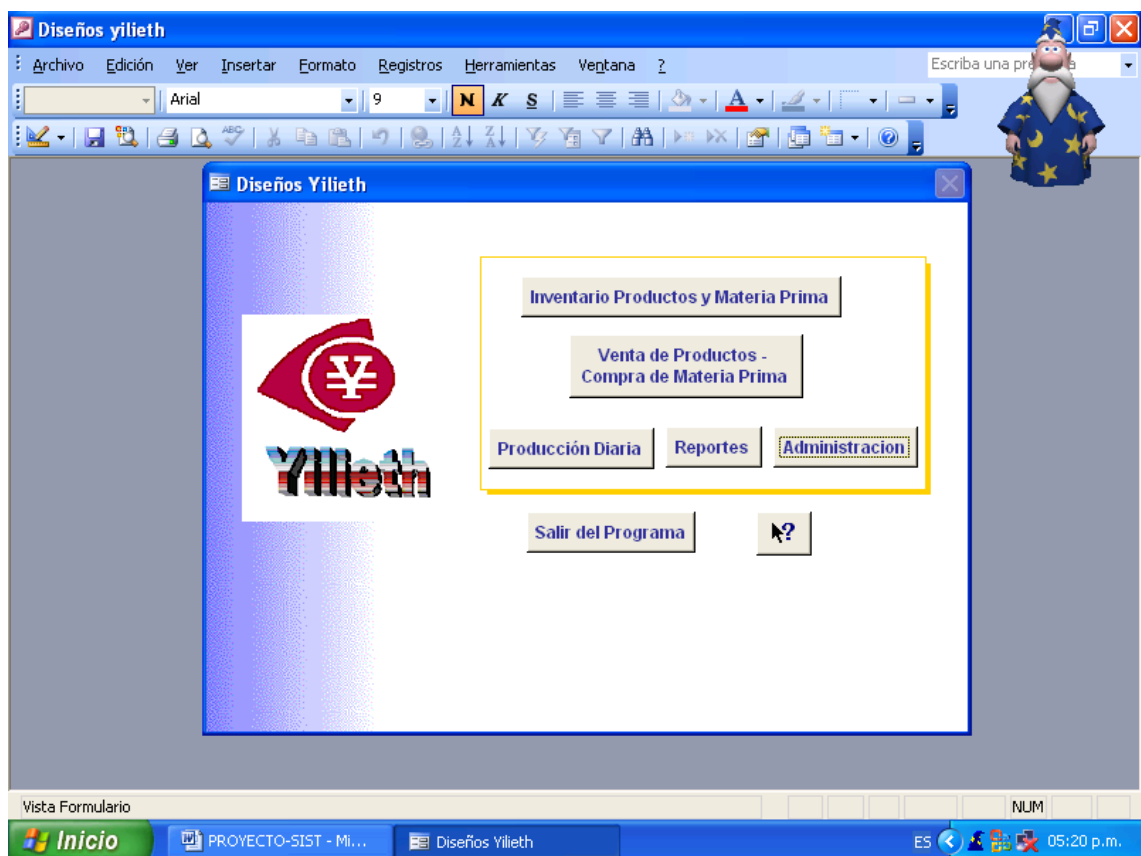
Diseños yilieth

Archivo Edición Ver Insertar Formato Registros Herramientas Ventana ?

Escriba una pre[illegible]a

Arial 9 N K S A

Diseños Yilieth

Inventario Productos y Materia Prima

Venta de Productos - Compra de Materia Prima

Producción Diaria

Reportes

Administracion

¥

Yilieth

Salir del Programa

?

Vista Formulario

NUM

Inicio

PROYECTO-SIST - Mi...

Diseños Yilieth

ES

05:20 p.m.